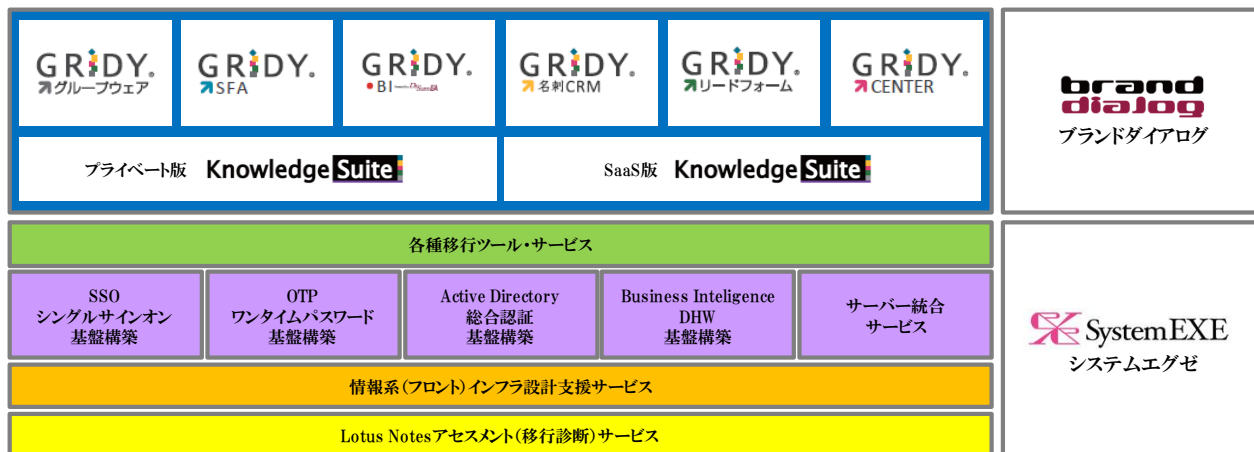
GRIDY. グループウェア

GRIDY. SFA

GRIDY. BI

GRIDY. 名刺CRM

GRIDY. リードフォーム

GRIDY. CENTER

プライベート版 Knowledge Suite

SaaS版 Knowledge Suite

brand dialog
ブランドダイアログ

各種移行ツール・サービス

SSO
シングルサインオン
基盤構築

OTP
ワンタイムパスワード
基盤構築

Active Directory
総合認証
基盤構築

Business Inteligence
DHW
基盤構築

サーバー統合
サービス

SystemEXE
システムエグゼ

情報系(フロント)インフラ設計支援サービス

Lotus Notesアセスメント(移行診断)サービス